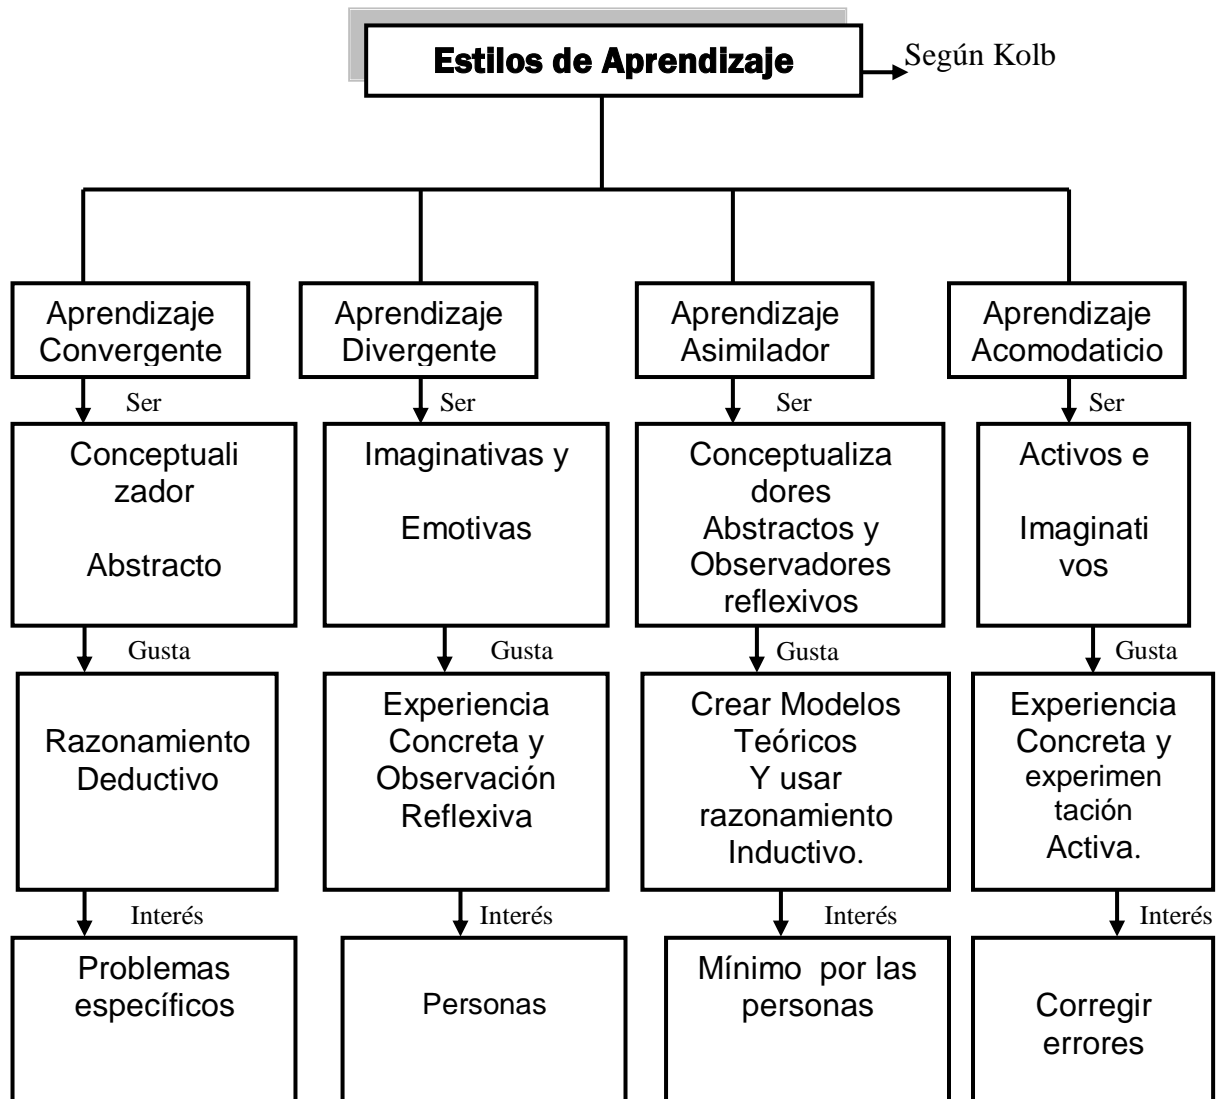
Estilos de Aprendizaje

Según Kolb

Aprendizaje Convergente

Ser

Conceptualizador

Abstracto

Gusta

Razonamiento Deductivo

Interés

Problemas específicos

Aprendizaje Divergente

Ser

Imaginativas y

Emotivas

Gusta

Experiencia Concreta y Observación Reflexiva

Interés

Personas

Aprendizaje Asimilador

Ser

Conceptualizadores Abstractos y Observadores reflexivos

Gusta

Crear Modelos Teóricos Y usar razonamiento Inductivo.

Interés

Mínimo por las personas

Aprendizaje Acomodaticio

Ser

Activos e

Imaginativos

Gusta

Experiencia Concreta y experimentación Activa.

Interés

Corregir errores